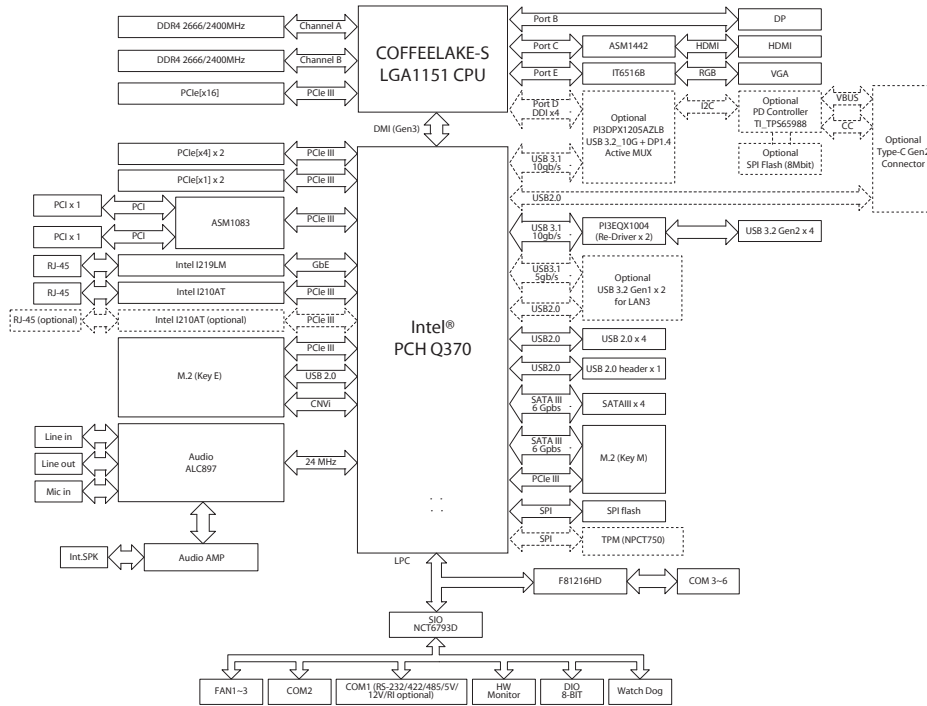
DDR4 2666/2400MHz
Channel A
DDR4 2666/2400MHz
Channel B
PCIe[x16]
PCIe III
COFFEELAKE-S
LGA1151 CPU
Port B
DP
Port C
ASM1442
HDMI
HDMI
Port E
IT6516B
RGB
VGA
Port D
DDI x4
Optional
PI3DPX1205AZLB
USB 3.2_10G + DP1.4
Active MUX
I2C
Optional
PD Controller
TI_TPS65988
VBUS
CC
Optional
SPI Flash (8Mbit)
Optional
Type-C Gen2
Connector
DMI (Gen3)
PCIe[x4] x 2
PCIe III
PCIe[x1] x 2
PCIe III
USB 3.1
10gb/s
USB2.0
PCI x 1
PCI
PCI x 1
PCI
ASM1083
PCIe III
USB 3.1
10gb/s
PI3EQX1004
(Re-Driver x 2)
USB 3.2 Gen2 x 4
RJ-45
Intel I219LM
GbE
RJ-45
Intel I210AT
PCIe III
RJ-45 (optional)
Intel I210AT (optional)
PCIe III
USB3.1
5gb/s
USB2.0
Optional
USB 3.2 Gen1 x 2
for LAN3
Intel®
PCH Q370
M.2 (Key E)
PCIe III
USB 2.0
CNVi
USB2.0
USB 2.0 x 4
USB2.0
USB 2.0 header x 1
SATA III
6 Gpbs
SATAIII x 4
Line in
Line out
Mic in
Audio
ALC897
24 MHz
SATA III
6 Gpbs
PCIe III
M.2 (Key M)
SPI
SPI flash
SPI
TPM (NPCT750)
Int.SPK
Audio AMP
LPC
F81216HD
COM 3~6
SIO
NCT6793D
FAN1~3
COM2
COM1 (RS-232/422/485/5V/12V/RI optional)
HW
Monitor
DIO
8-BIT
Watch Dog